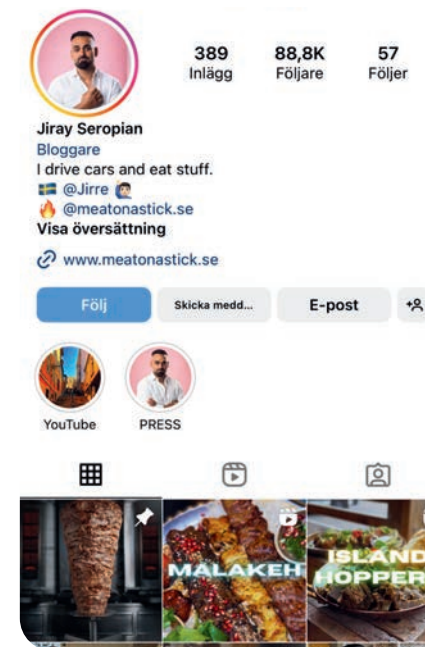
389
Inlägg

88,8K
Följare

57
Följer

Jiray Seropian
Bloggare
I drive cars and eat stuff.
🇸🇪 @Jirre
🔥 @meatonastick.se
Visa översättning

www.meatonastick.se

Följ
Skicka medd...
E-post

YouTube
PRESS

MALAKEH
ISLAND HOPPER